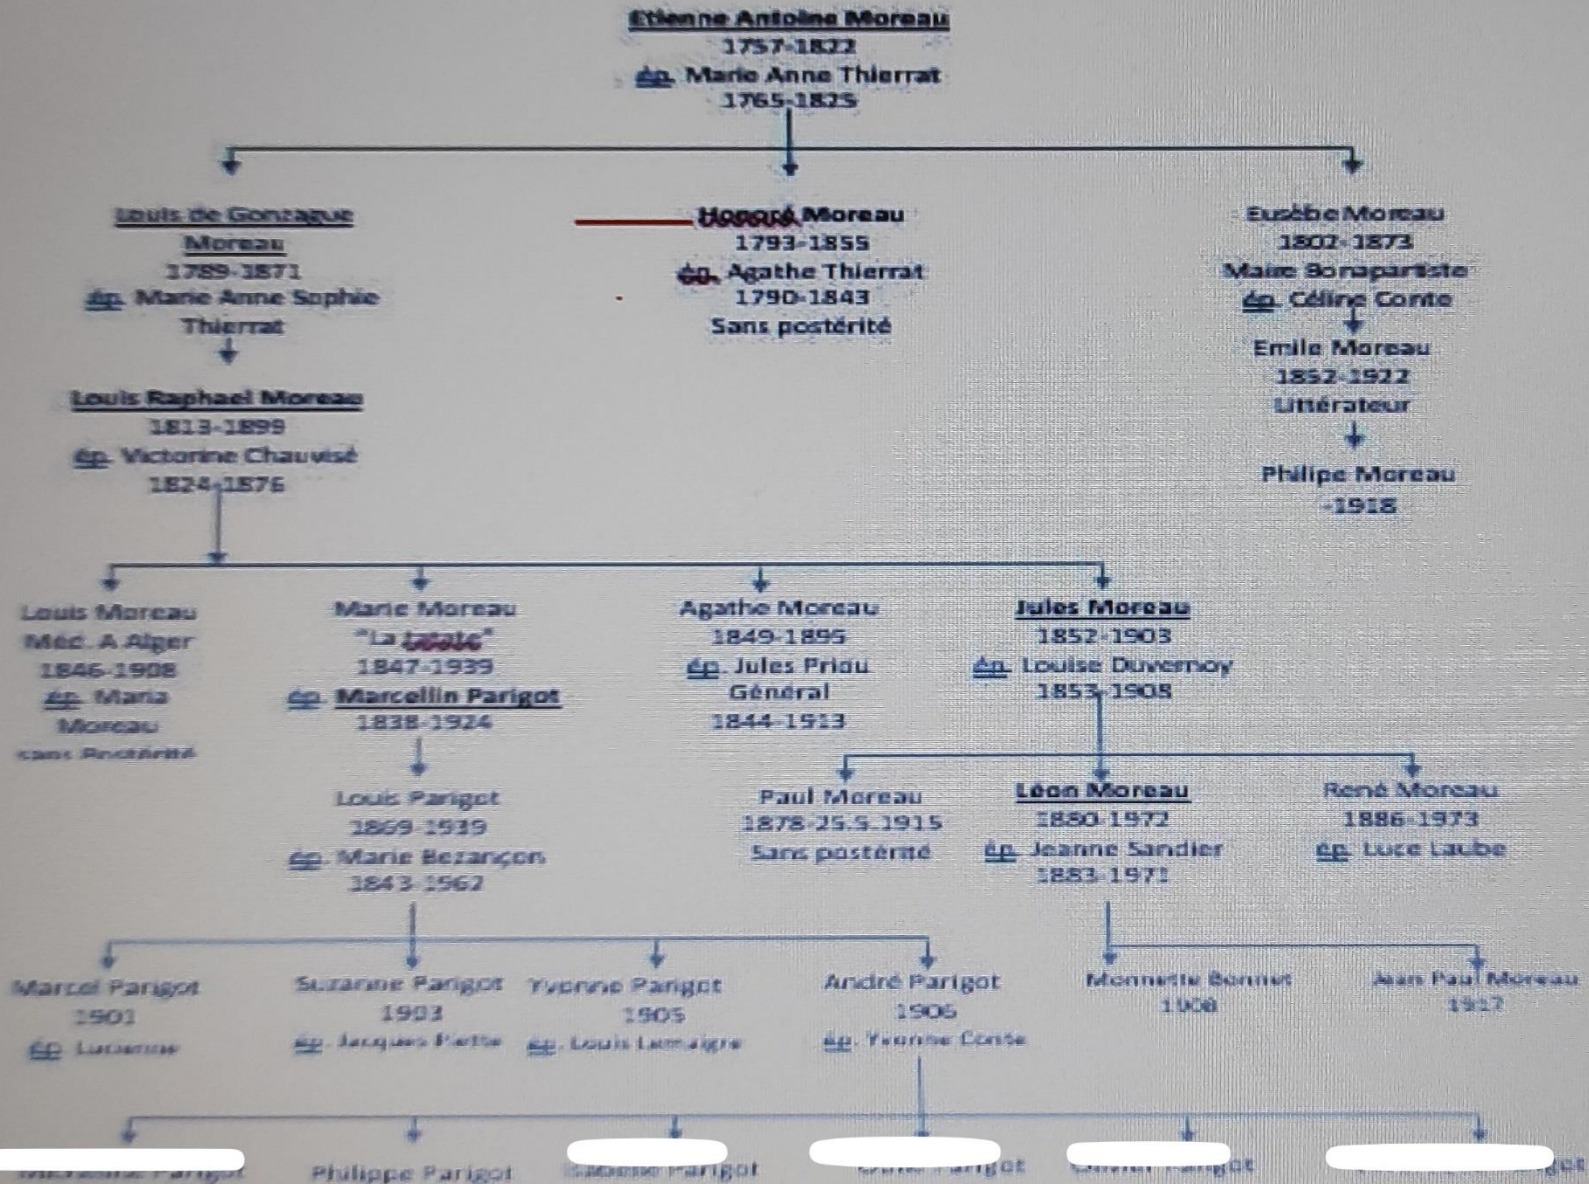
Etienne Antoine Moreau
1757-1822
ép. Marie Anne Thierrat
1765-1825

Louis de Gonzague Moreau
1789-1871
ép. Marie Anne Sophie Thierrat

Louis Raphael Moreau
1813-1899
ép. Victorine Chauvisé
1824-1876

Honoré Moreau
1793-1855
ép. Agathe Thierrat
1790-1843
Sans postérité

Eusèbe Moreau
1802-1873
Maire Bonapartiste
ép. Céline Conte

Emile Moreau
1852-1922
Littérateur

Philipe Moreau
-1918

Louis Moreau
Méd. A Alger
1846-1908
ép. Maria Moreau
sans Postérité

Marie Moreau
"La tatate"
1847-1939
ép. Marcellin Parigot
1838-1924

Louis Parigot
1869-1939
ép. Marie Bezançon
1843-1962

Agathe Moreau
1849-1895
ép. Jules Priou
Général
1844-1913

Jules Moreau
1852-1903
ép. Louise Duvernoy
1853-1908

Paul Moreau
1878-25.5.1915
Sans postérité

Léon Moreau
1880-1972
ép. Jeanne Sandier
1883-1971

René Moreau
1886-1973
ép. Luce Laube

Marcel Parigot
1901
ép. Lucienne

Suzanne Parigot
1903
ép. Jacques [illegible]

Yvonne Parigot
1905
ép. Louis Lemaigre

André Parigot
1906
ép. Yvonne Conte

Monnette Bonnet
1908

Jean Paul Moreau
1917

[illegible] Parigot
Philippe Parigot
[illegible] Parigot
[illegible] Parigot
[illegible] Parigot
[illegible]